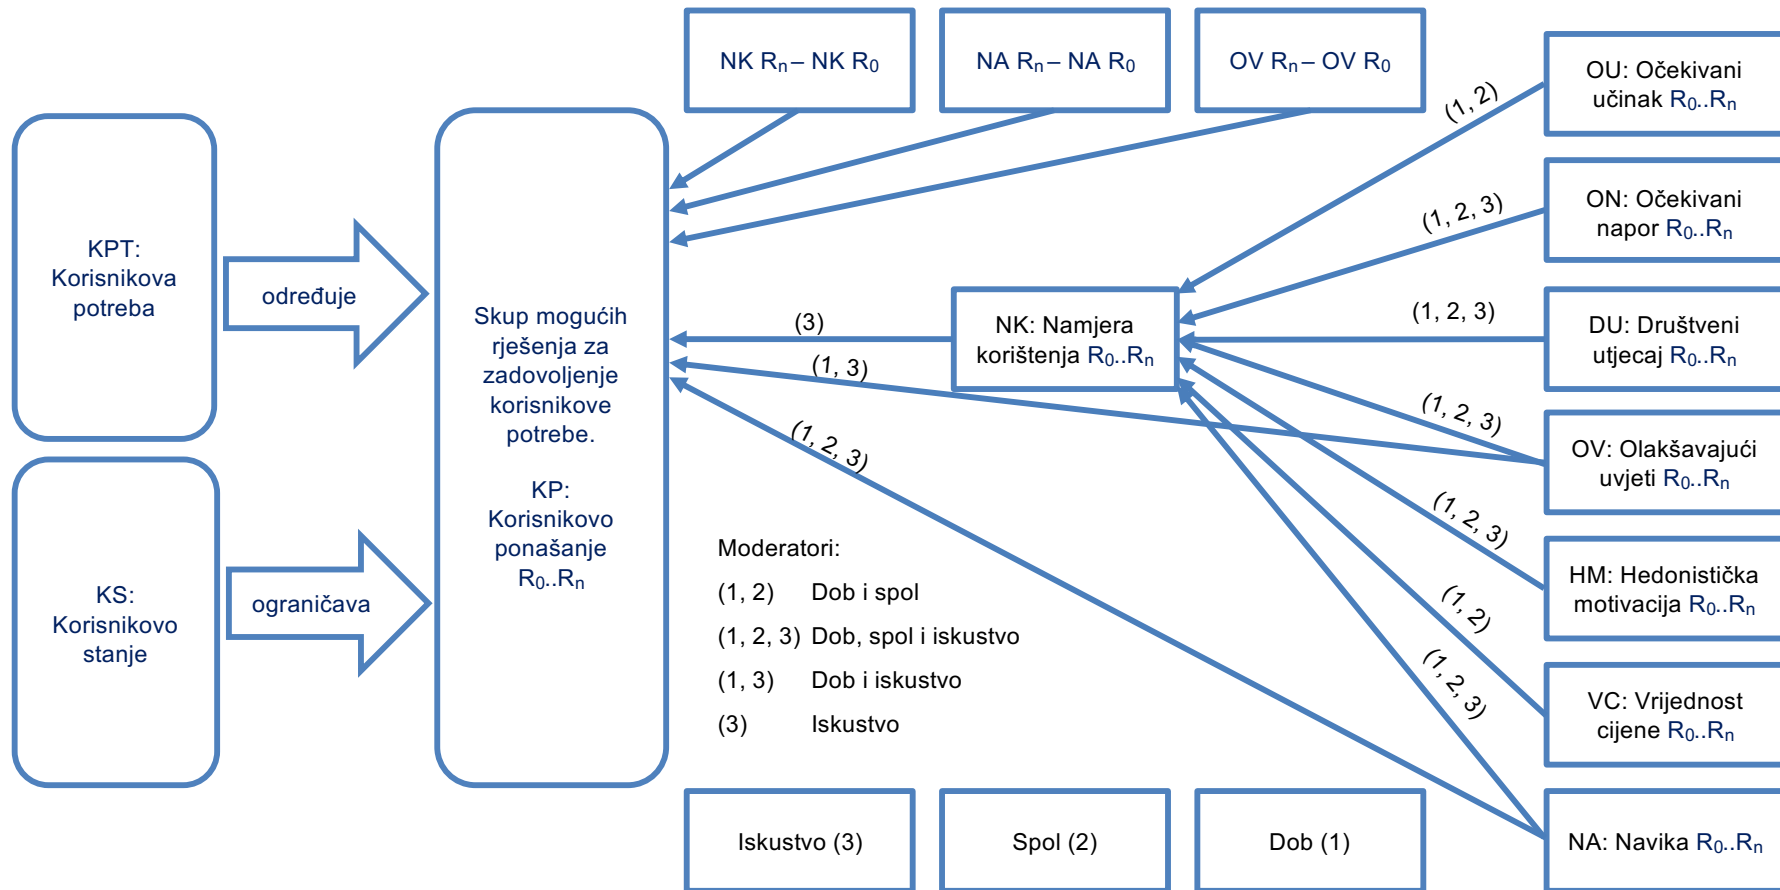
NK $R_n$ – NK $R_0$

NA $R_n$ – NA $R_0$

OV $R_n$ – OV $R_0$

OU: Očekivani učinak $R_0..R_n$

(1, 2)

KPT: Korisnikova potreba

određuje

Skup mogućih rješenja za zadovoljenje korisnikove potrebe.

KP: Korisnikovo ponašanje $R_0..R_n$

(1, 2, 3)

ON: Očekivani napor $R_0..R_n$

(3)

NK: Namjera korištenja $R_0..R_n$

(1, 2, 3)

DU: Društveni utjecaj $R_0..R_n$

(1, 3)

(1, 2, 3)

(1, 2, 3)

OV: Olakšavajući uvjeti $R_0..R_n$

(1, 2, 3)

KS: Korisnikovo stanje

ograničava

Moderatori:

(1, 2) Dob i spol

(1, 2, 3) Dob, spol i iskustvo

(1, 3) Dob i iskustvo

(3) Iskustvo

HM: Hedonistička motivacija $R_0..R_n$

(1, 2)

(1, 2, 3)

VC: Vrijednost cijene $R_0..R_n$

Iskustvo (3)

Spol (2)

Dob (1)

NA: Navika $R_0..R_n$